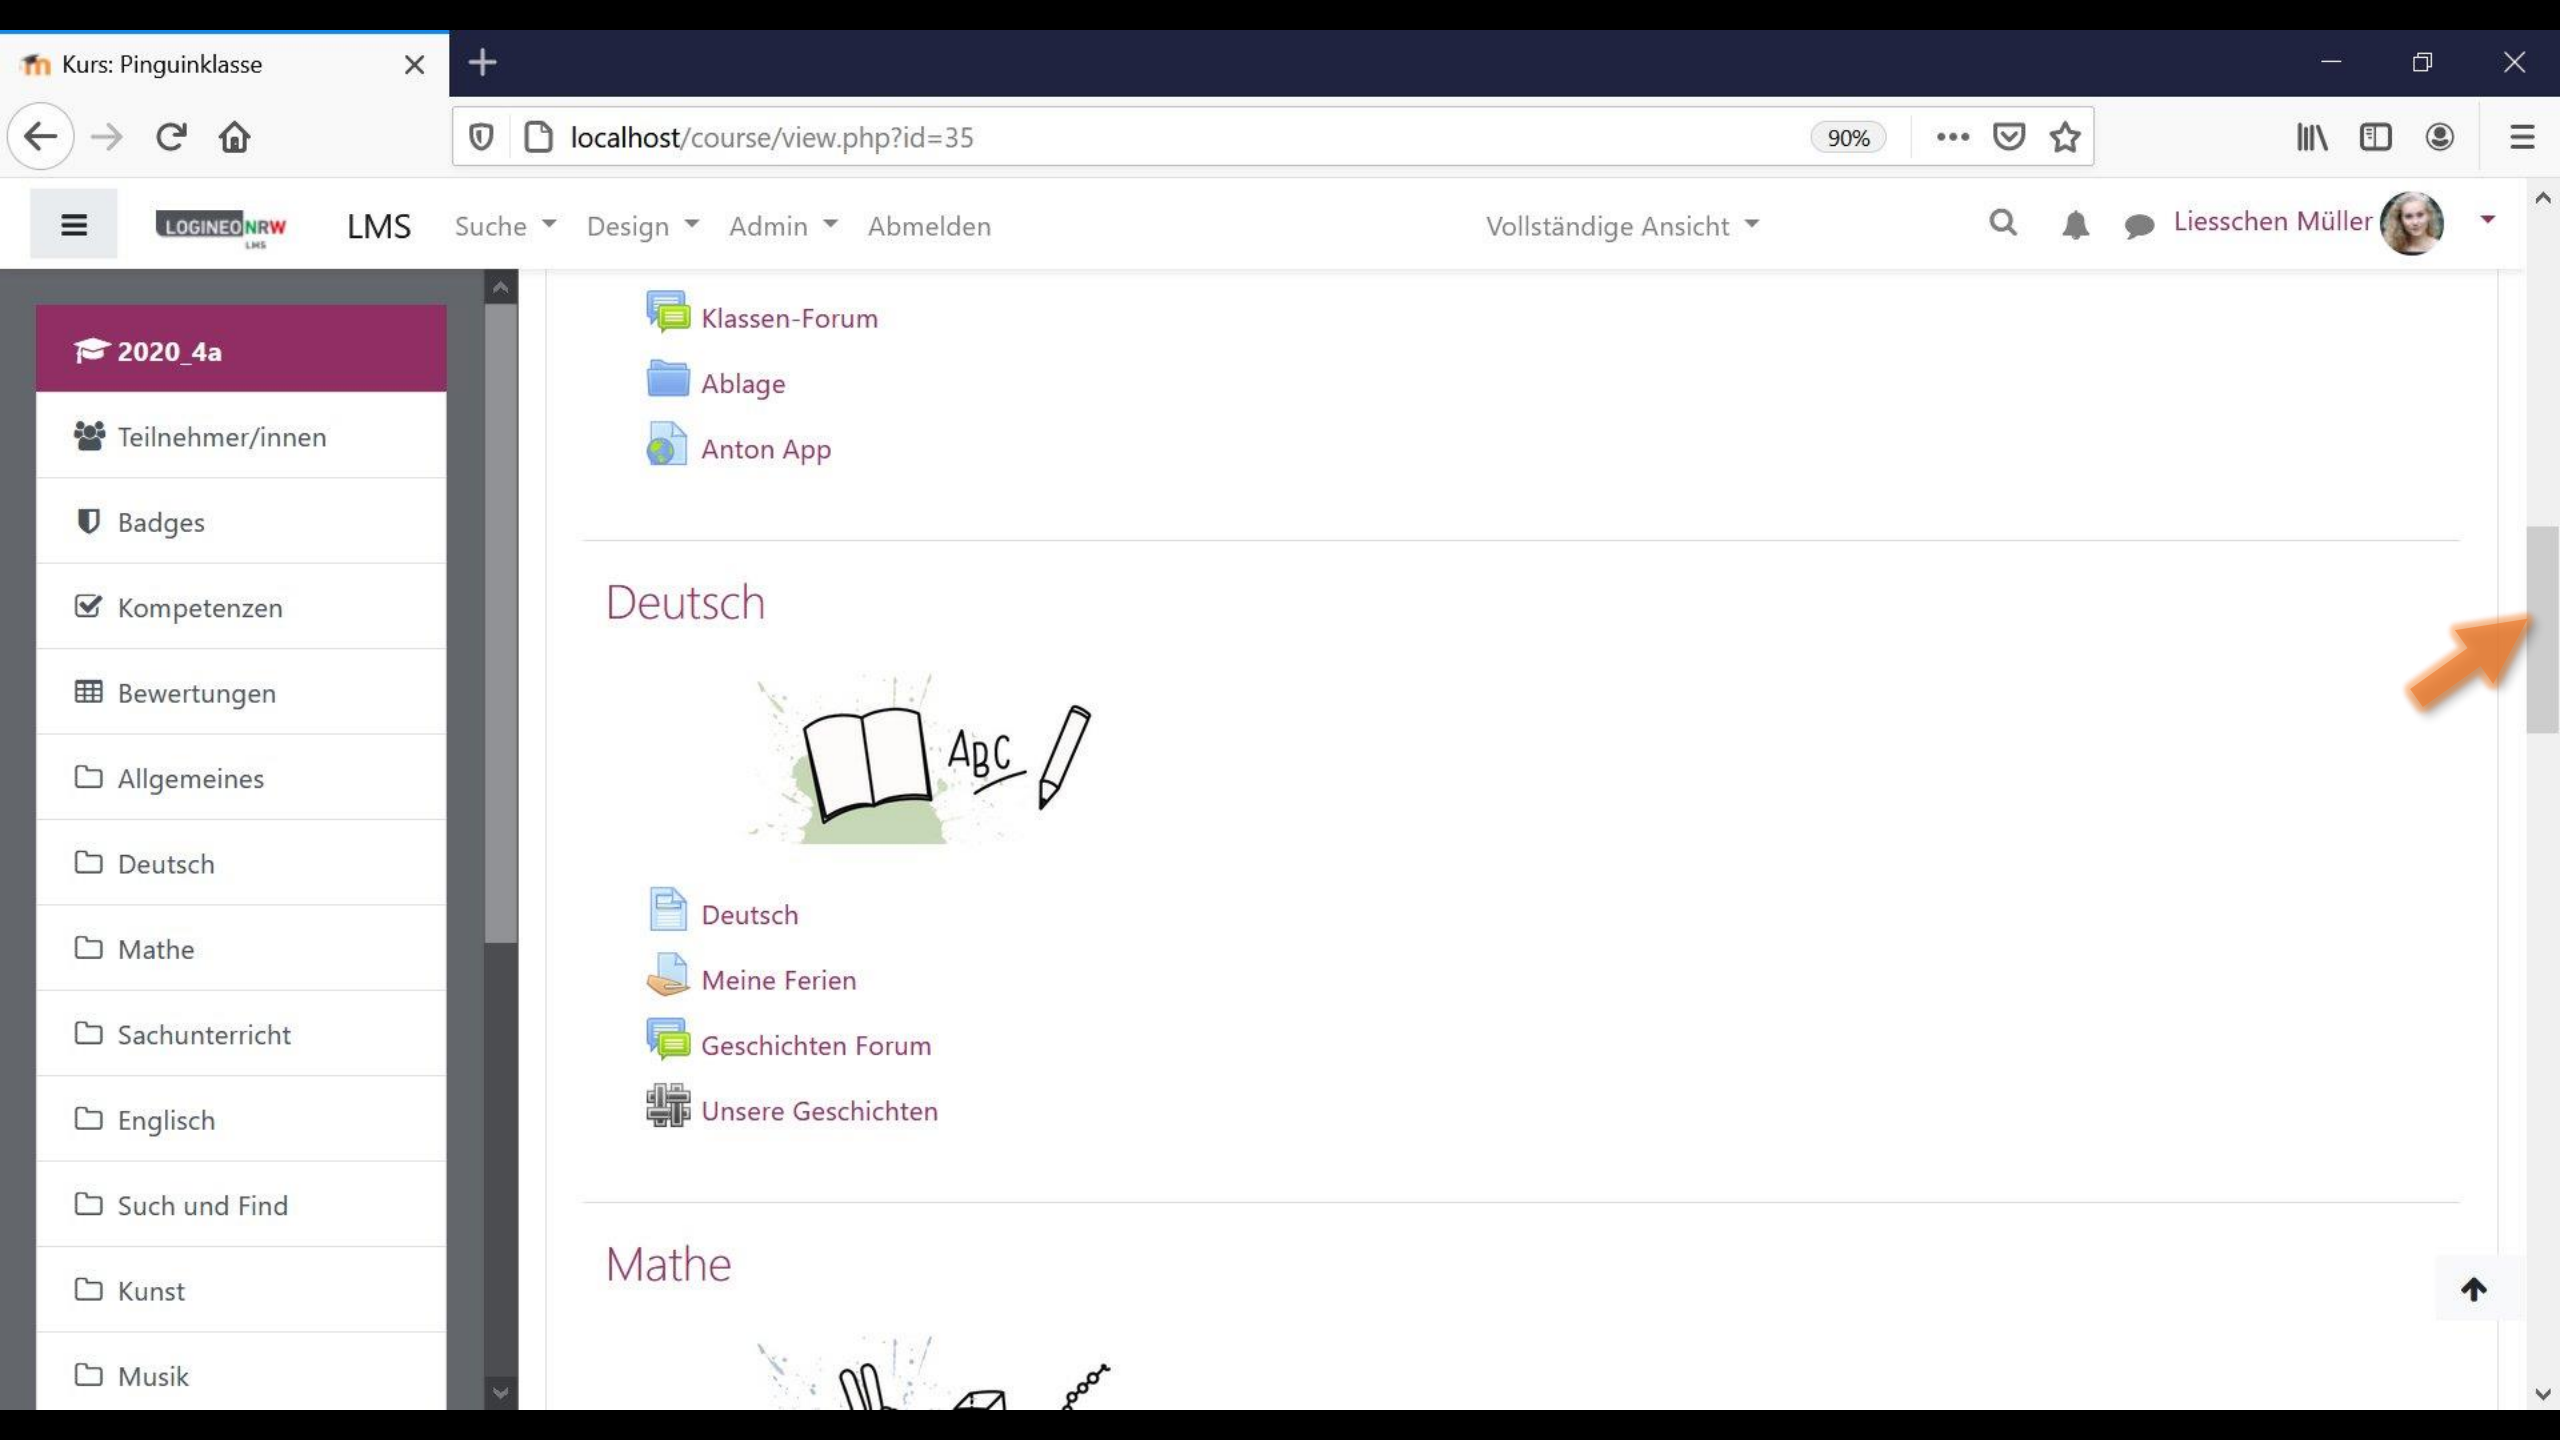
Kurs: Pinguinklasse

localhost/course/view.php?id=35

90%

LOGINEO NRW LMS

LMS Suche Design Admin Abmelden

Vollständige Ansicht

Liesschen Müller

2020_4a

Teilnehmer/innen

Badges

Kompetenzen

Bewertungen

Allgemeines

Deutsch

Mathe

Sachunterricht

Englisch

Such und Find

Kunst

Musik

Klassen-Forum

Ablage

Anton App

Deutsch

ABC

Deutsch

Meine Ferien

Geschichten Forum

Unsere Geschichten

Mathe